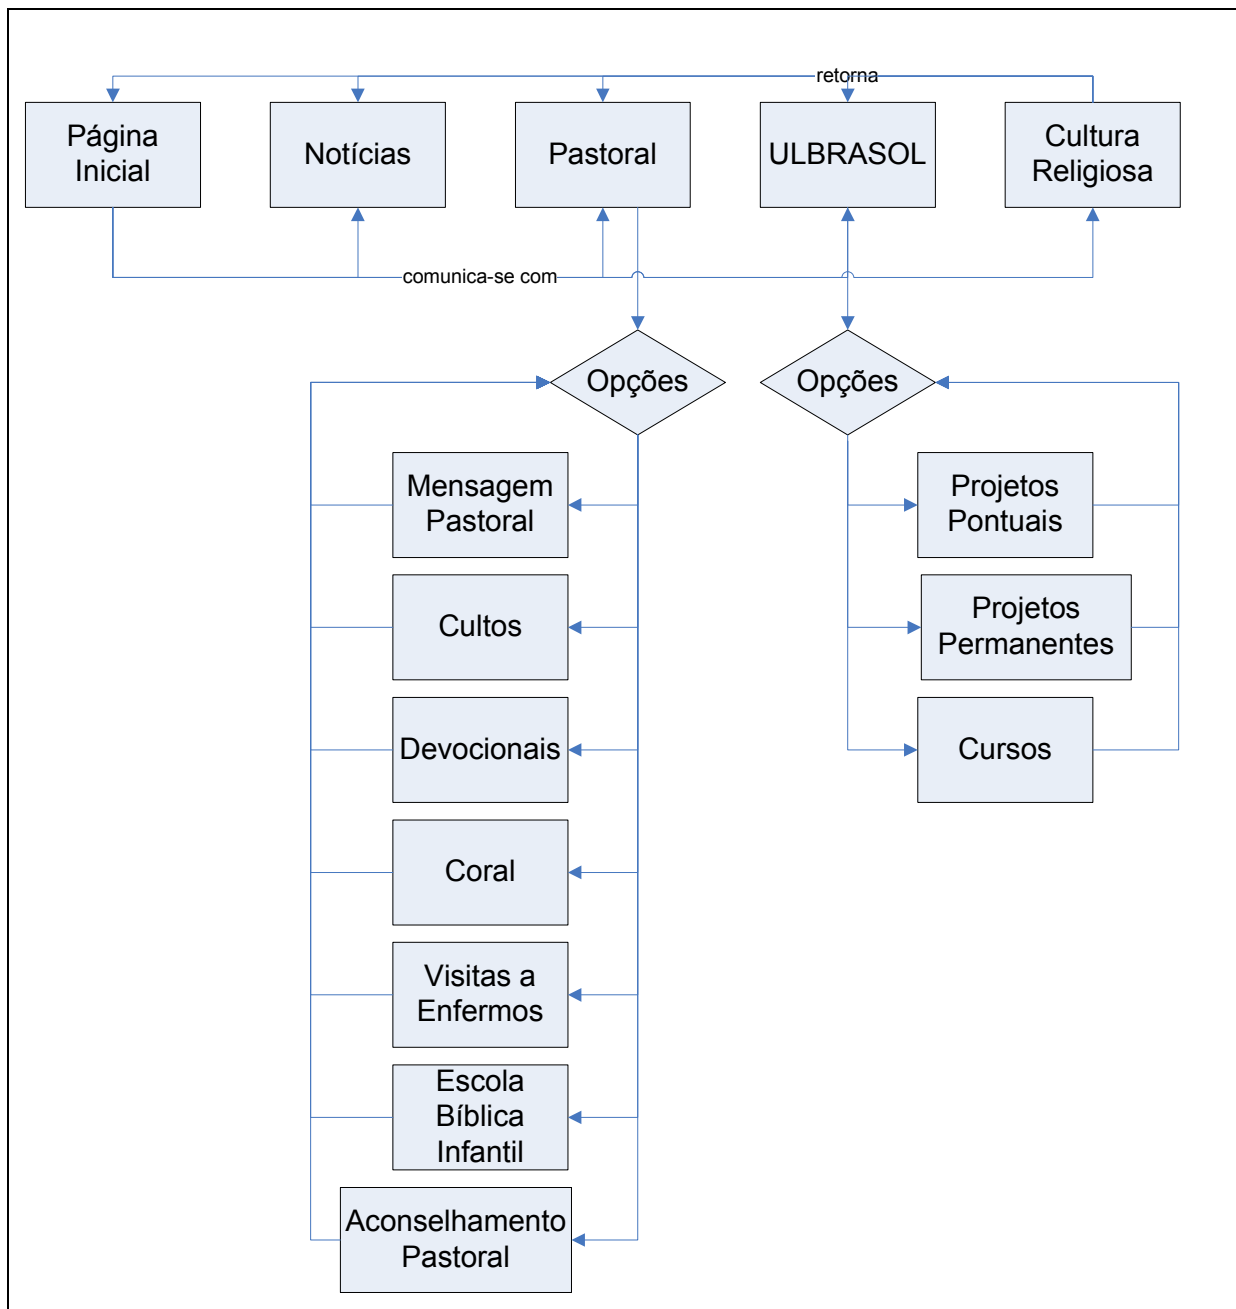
retorna

Página Inicial

Notícias

Pastoral

ULBRASOL

Cultura Religiosa

comunica-se com

Opções

Opções

Mensagem Pastoral

Cultos

Devocionais

Coral

Visitas a Enfermos

Escola Bíblica Infantil

Aconselhamento Pastoral

Projetos Pontuais

Projetos Permanentes

Cursos